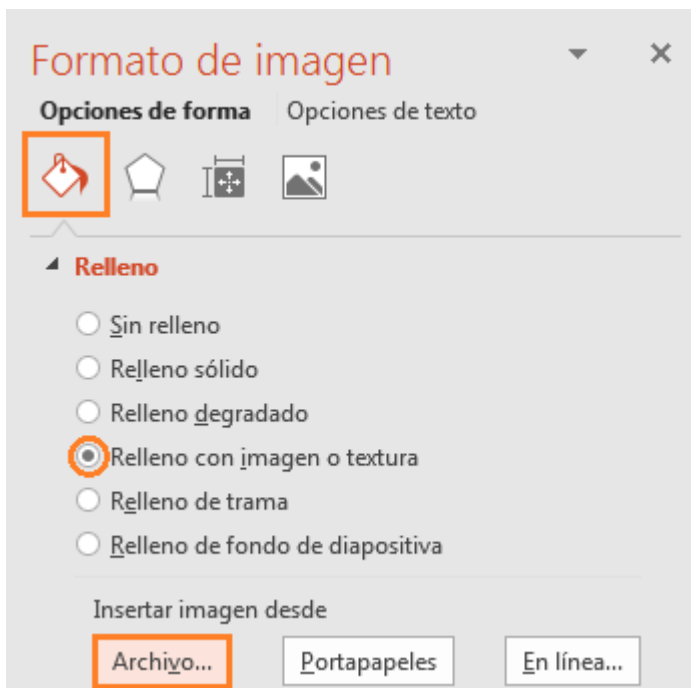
Formato de imagen

Opciones de forma Opciones de texto

Relleno

Sin relleno

Relleno sólido

Relleno degradado

Relleno con imagen o textura

Relleno de trama

Relleno de fondo de diapositiva

Insertar imagen desde

Archivo... Portapapeles En línea...